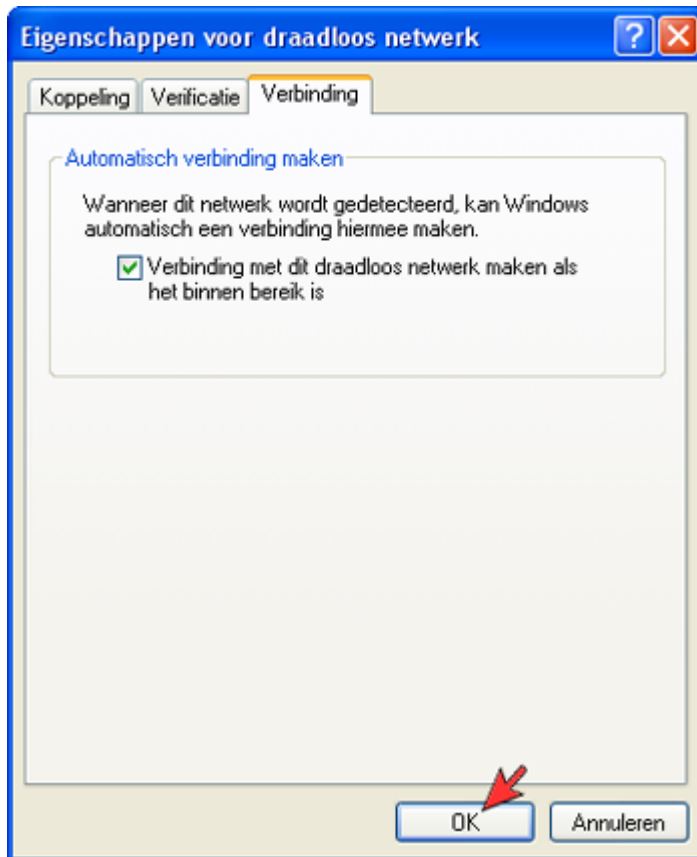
Eigenschappen voor draadloos netwerk

Koppeling | Verificatie | Verbinding

Automatisch verbinding maken

Wanneer dit netwerk wordt gedetecteerd, kan Windows automatisch een verbinding hiermee maken.

Verbinding met dit draadloos netwerk maken als het binnen bereik is

OK

Annuleren